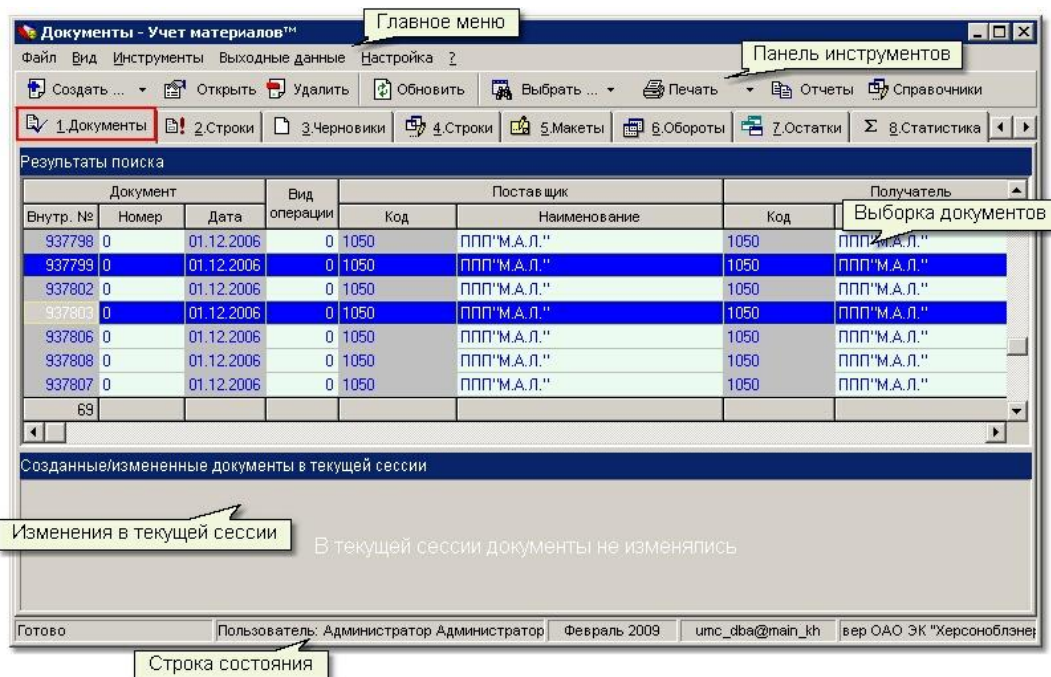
Документы - Учет материалов™

Главное меню

Файл Вид Инструменты Выходные данные Настройка ?

Панель инструментов

Создать ... Открыть Удалить Обновить Выбрать ... Печать Отчеты Справочники

1.Документы 2.Строки 3.Черновики 4.Строки 5.Макеты 6.Обороты 7.Остатки Σ 8.Статистика

Результаты поиска

| Документ | | | Вид операции | Поставщик | | Получатель | |
|---|---|---|---|---|---|---|---|
| Внутр. № | Номер | Дата | | Код | Наименование | Код | |
| 937798 | 0 | 01.12.2006 | 0 | 1050 | ППП"М.А.Л." | 1050 | ППП"М.А.Л." |
| 937799 | 0 | 01.12.2006 | 0 | 1050 | ППП"М.А.Л." | 1050 | ППП"М.А.Л." |
| 937802 | 0 | 01.12.2006 | 0 | 1050 | ППП"М.А.Л." | 1050 | ППП"М.А.Л." |
| 937803 | 0 | 01.12.2006 | 0 | 1050 | ППП"М.А.Л." | 1050 | ППП"М.А.Л." |
| 937806 | 0 | 01.12.2006 | 0 | 1050 | ППП"М.А.Л." | 1050 | ППП"М.А.Л." |
| 937808 | 0 | 01.12.2006 | 0 | 1050 | ППП"М.А.Л." | 1050 | ППП"М.А.Л." |
| 937807 | 0 | 01.12.2006 | 0 | 1050 | ППП"М.А.Л." | 1050 | ППП"М.А.Л." |
| 69 | | | | | | | |

Выборка документов

Созданные/измененные документы в текущей сессии

Изменения в текущей сессии

В текущей сессии документы не изменялись

Готово | Пользователь: Администратор Администратор | Февраль 2009 | umc_dba@main_kh | вер ОАО ЭК "Херсоноблэнер

Строка состояния